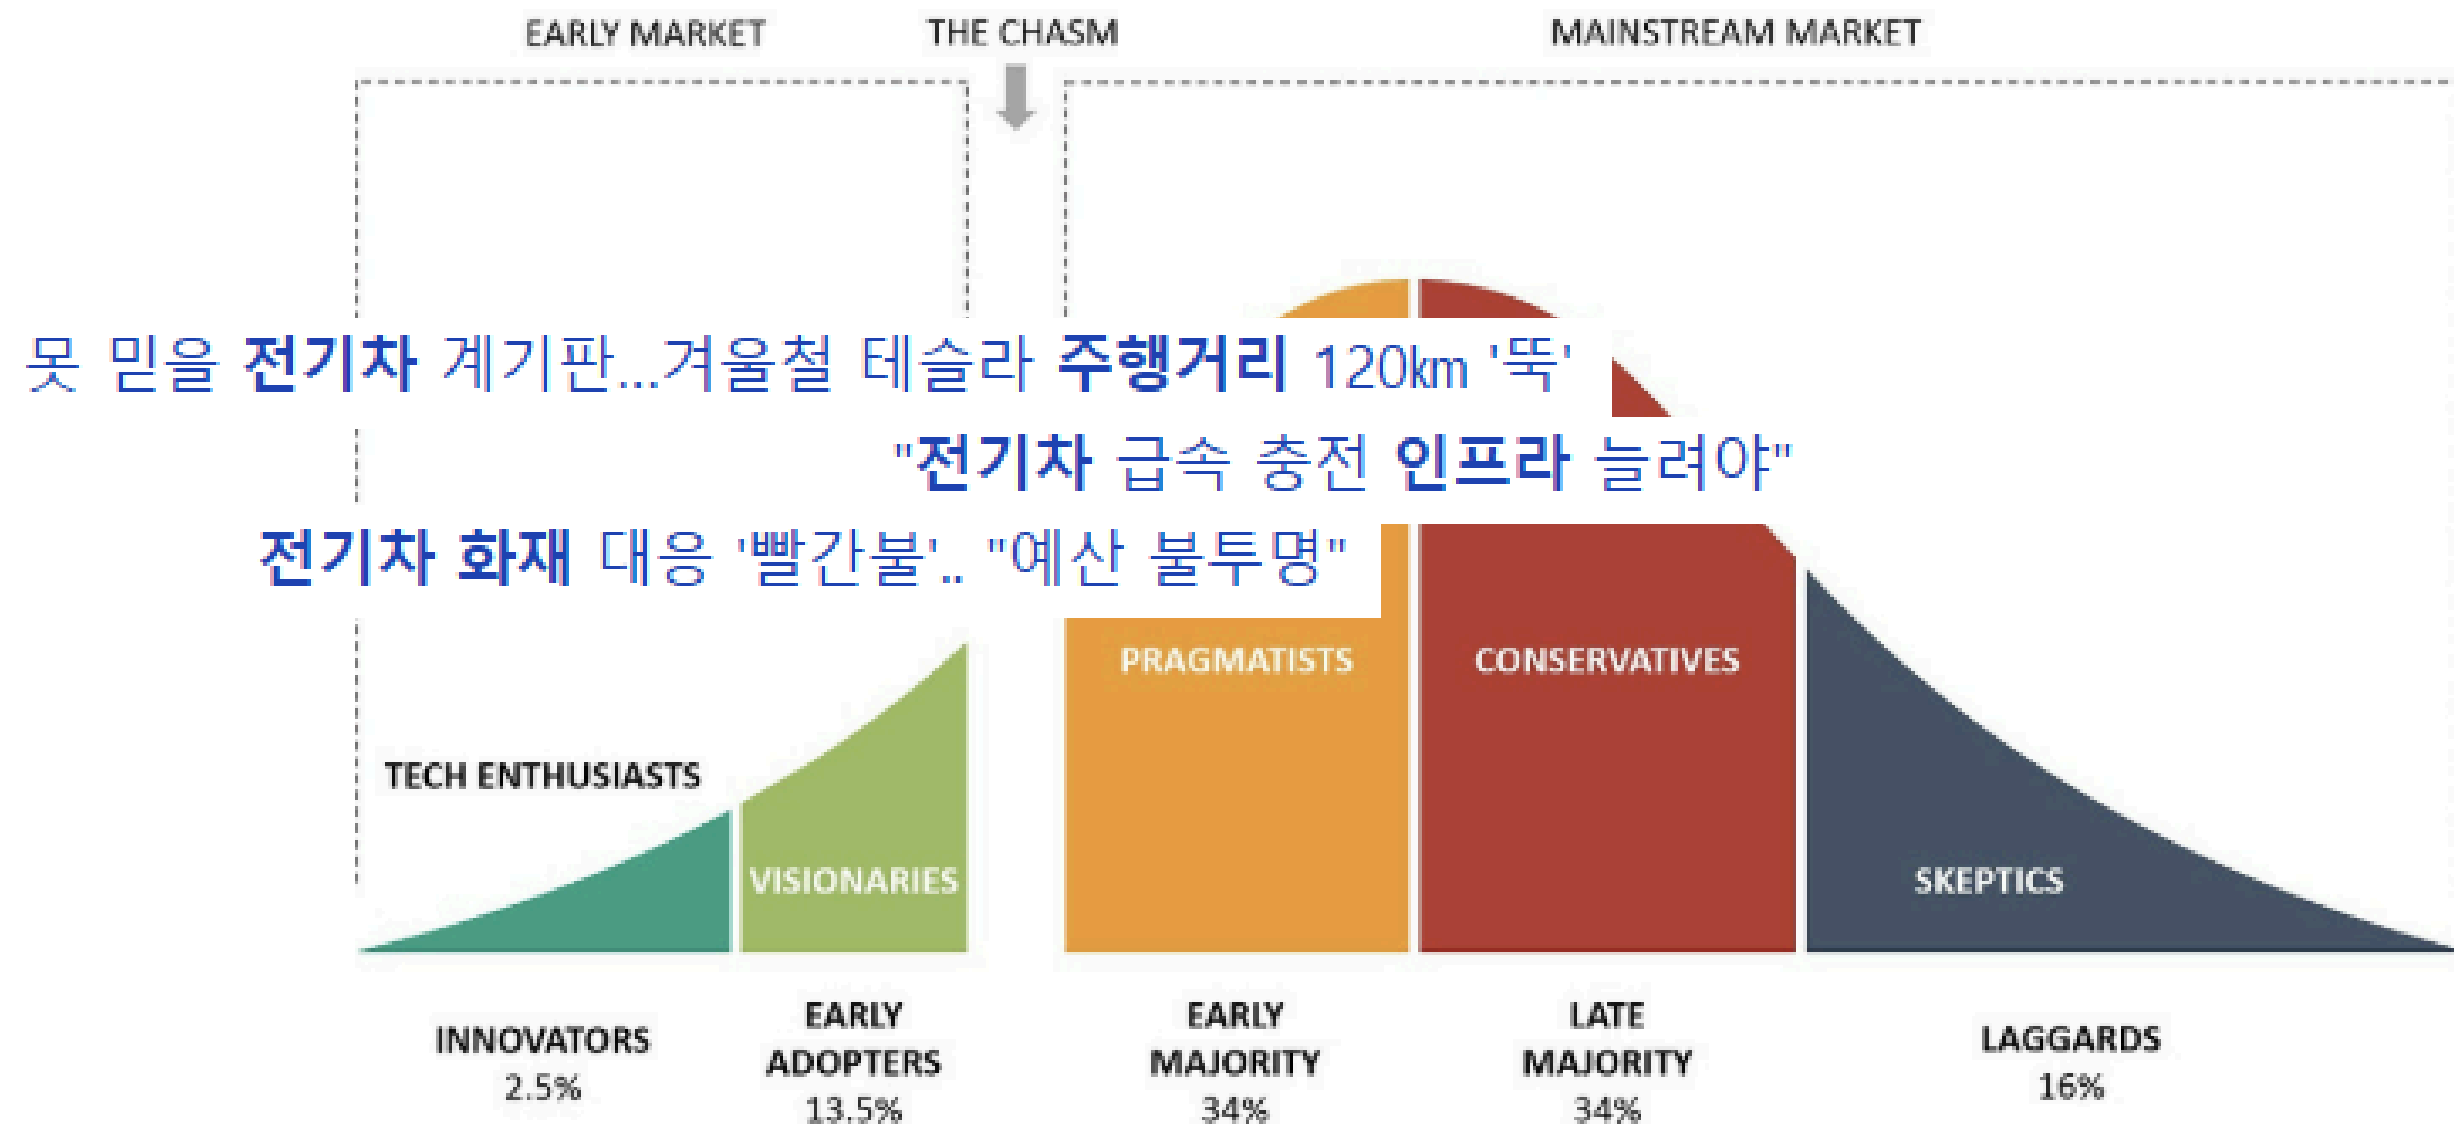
EARLY MARKET

THE CHASM

MAINSTREAM MARKET

못 믿을 전기차 계기판...겨울철 테슬라 주행거리 120km '뚝'

"전기차 급속 충전 인프라 늘려야"

전기차 화재 대응 '빨간불'.. "예산 불투명"

TECH ENTHUSIASTS

VISIONARIES

PRAGMATISTS

CONSERVATIVES

SKEPTICS

INNOVATORS
2.5%

EARLY
ADOPTERS
13.5%

EARLY
MAJORITY
34%

LATE
MAJORITY
34%

LAGGARDS
16%